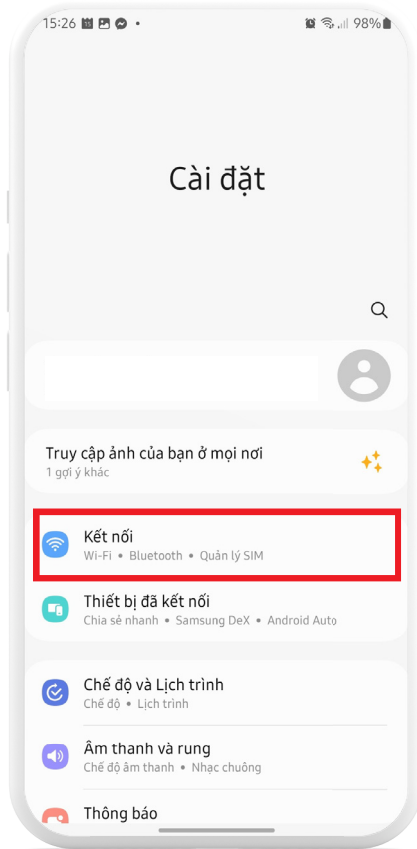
15:26 • 98%

Cài đặt

Truy cập ảnh của bạn ở mọi nơi
1 gợi ý khác

Kết nối
Wi-Fi • Bluetooth • Quản lý SIM

Thiết bị đã kết nối
Chia sẻ nhanh • Samsung DeX • Android Auto

Chế độ và Lịch trình
Chế độ • Lịch trình

Âm thanh và rung
Chế độ âm thanh • Nhạc chuông

Thông báo